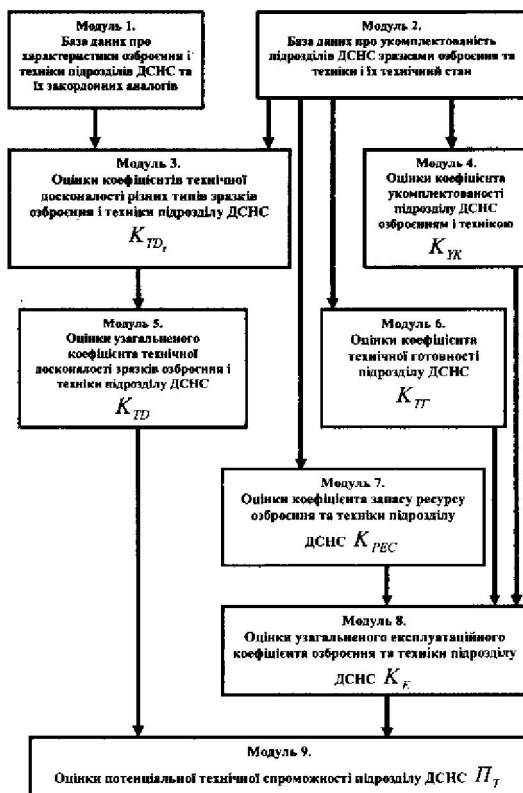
Модуль 1.
База даних про характеристики озброєння і техніки підрозділів ДСНС та їх закордонних аналогів

Модуль 2.
База даних про укомплектованість підрозділів ДСНС зразками озброєння та техніки і їх технічний стан

Модуль 3.
Оцінки коефіцієнтів технічної досконалості різних типів зразків озброєння і техніки підрозділу ДСНС
$K_{TD_i}$

Модуль 4.
Оцінки коефіцієнта укомплектованості підрозділу ДСНС озброєнням і технікою
$K_{УК}$

Модуль 5.
Оцінки узагальненого коефіцієнта технічної досконалості зразків озброєння і техніки підрозділу ДСНС
$K_{TD}$

Модуль 6.
Оцінки коефіцієнта технічної готовності підрозділу ДСНС
$K_{ТГ}$

Модуль 7.
Оцінки коефіцієнта запасу ресурсу озброєння та техніки підрозділу ДСНС $K_{РЕС}$

Модуль 8.
Оцінки узагальненого експлуатаційного коефіцієнта озброєння та техніки підрозділу ДСНС $K_{E}$

Модуль 9.
Оцінки потенціальної технічної спроможності підрозділу ДСНС $П_T$